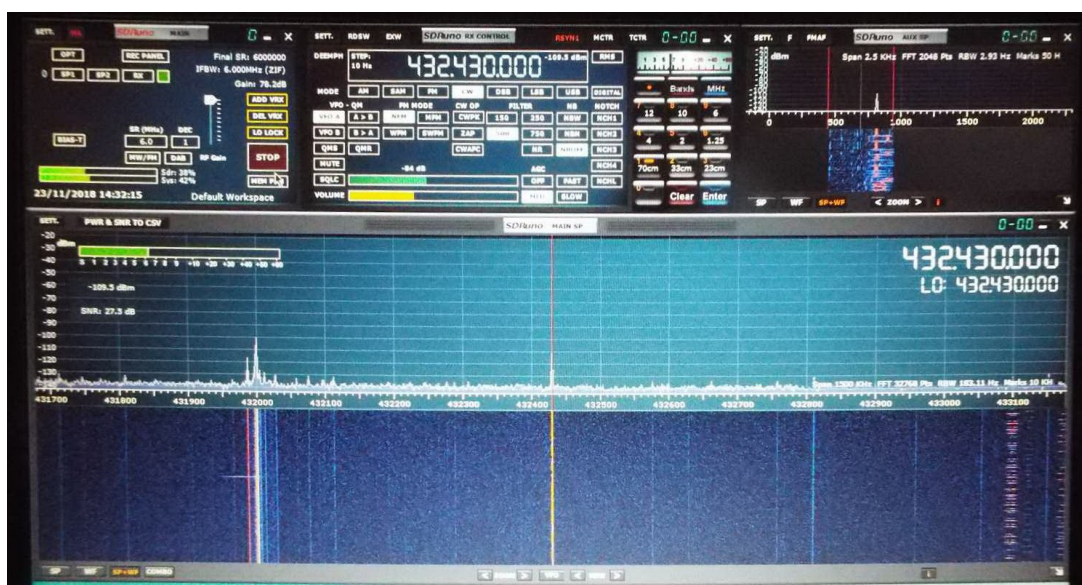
SETT. SDRuno MAIN
OPT REC PANEL Final SR: 6000000
SP1 SP2 RX IFBW: 6.000MHz (ZIF)
Gain: 76.2dB
ADD VRX
DEL VRX
BIAS-T SR (MHz) DEC LO LOCK
6.0 1
MW/FM DAB RF Gain STOP
Sdr: 38% Sys: 42% MEM PANEL
23/11/2018 14:32:15 Default Workspace

SETT. RDSW EXW SDRuno RX CONTROL RSYN1 MCTR TCTR
DEEMPH STEP: 10 Hz 432.430.000 -109.5 dBm RMS
MODE AM SAM FM CW DSB LSB USB DIGITAL
VFO - QM FM MODE CW OP FILTER NB NOTCH
VFO A A > B NFM MFM CWPK 150 250 NBW NCH1
VFO B B > A WFM SWFM ZAP 750 NBW NCH2
QMS QMR CWAFC NR NBUSER NCH3
MUTE -84 dB AGC NCH4
SQLC OFF FAST NCHL
VOLUME MED SLOW
Bands MHz
12 10 6
4 2 1.25
70cm 33cm 23cm
Clear Enter

SETT. F FMAP SDRuno AUX SP
dBm Span 2.5 KHz FFT 2048 Pts RBW 2.93 Hz Marks 50 H
0 500 1000 1500 2000
SP WF SP+WF < ZOOM >

SETT. PWR & SNR TO CSV SDRuno MAIN SP
-20 dBm
-30
-40 0 1 2 3 4 5 6 7 8 9 +10 +20 +30 +40 +50 +60
-50
-60 -109.5 dBm
-70
-80 SNR: 27.3 dB
-90
-100
-110
-120
-130
-140
432430000
LO: 432430000
Span 1500 KHz FFT 32768 Pts RBW 183.11 Hz Marks 10 KHz
431700 431800 431900 432000 432100 432200 432300 432400 432500 432600 432700 432800 432900 433000 433100
SP WF SP+WF COMBO